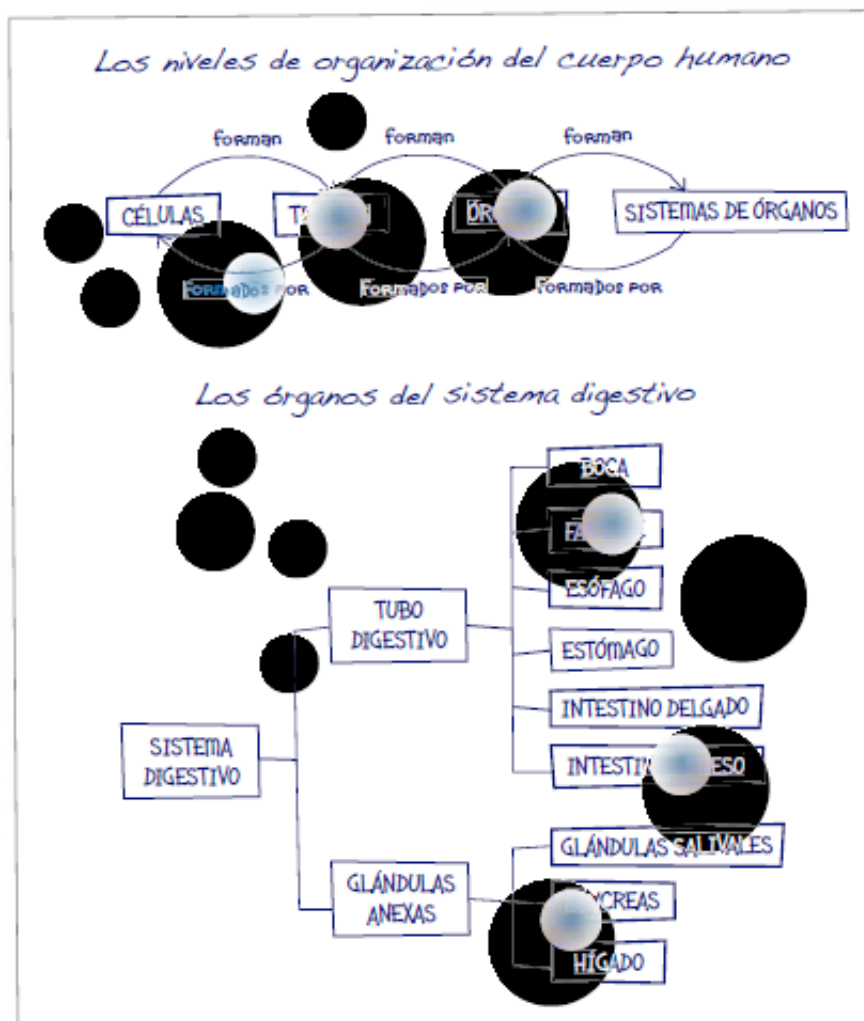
Los niveles de organización del cuerpo humano

forman
forman
forman

CÉLULAS
T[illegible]
ÓR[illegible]
SISTEMAS DE ÓRGANOS

FORMADOS POR
FORMADOS POR
FORMADOS POR

Los órganos del sistema digestivo

SISTEMA DIGESTIVO

TUBO DIGESTIVO

BOCA
FA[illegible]
ESÓFAGO
ESTÓMAGO
INTESTINO DELGADO
INTESTI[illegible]ESO

GLÁNDULAS ANEXAS

GLÁNDULAS SALIVALES
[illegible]CREAS
HÍGADO